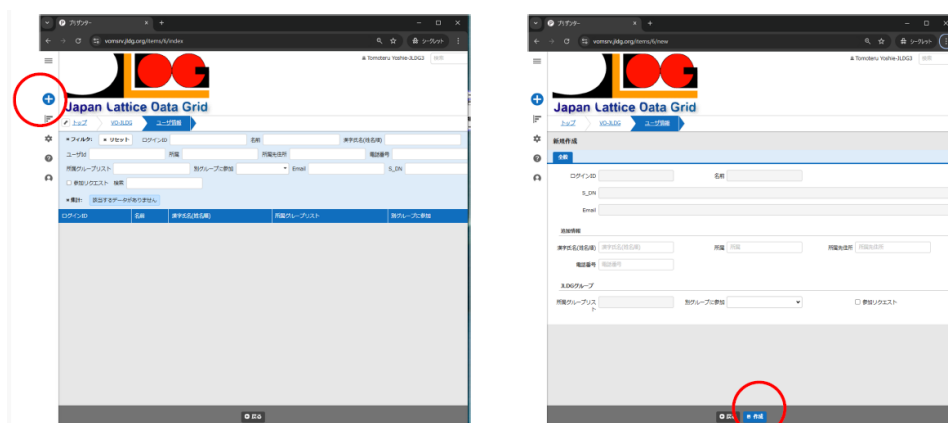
プリザンター

vomsrv.jldg.org/items/6/index

シークレット

Tomoteru Yoshie-JLDG3 検索

Japan Lattice Data Grid

トップ VO-JLDG ユーザ情報

フィルタ: リセット ログインID 名前 漢字氏名(姓名順)

ユーザID 所属 所属先住所 電話番号

所属グループリスト 別グループに参加 Email S_DN

参加リクエスト 検索

集計: 表示するデータがありません

| ログインID | 名前 | 漢字氏名(姓名順) | 所属グループリスト | 別グループに参加 |
|---|---|---|---|---|

戻る

プリザンター

vomsrv.jldg.org/items/6/new

シークレット

Tomoteru Yoshie-JLDG3 検索

Japan Lattice Data Grid

トップ VO-JLDG ユーザ情報

新規作成

全般

ログインID 名前

S_DN

Email

追加情報

漢字氏名(姓名順) 漢字氏名(姓名順) 所属 所属 所属先住所 所属先住所

電話番号 電話番号

JLDGグループ

所属グループリスト 別グループに参加 参加リクエスト

戻る 作成